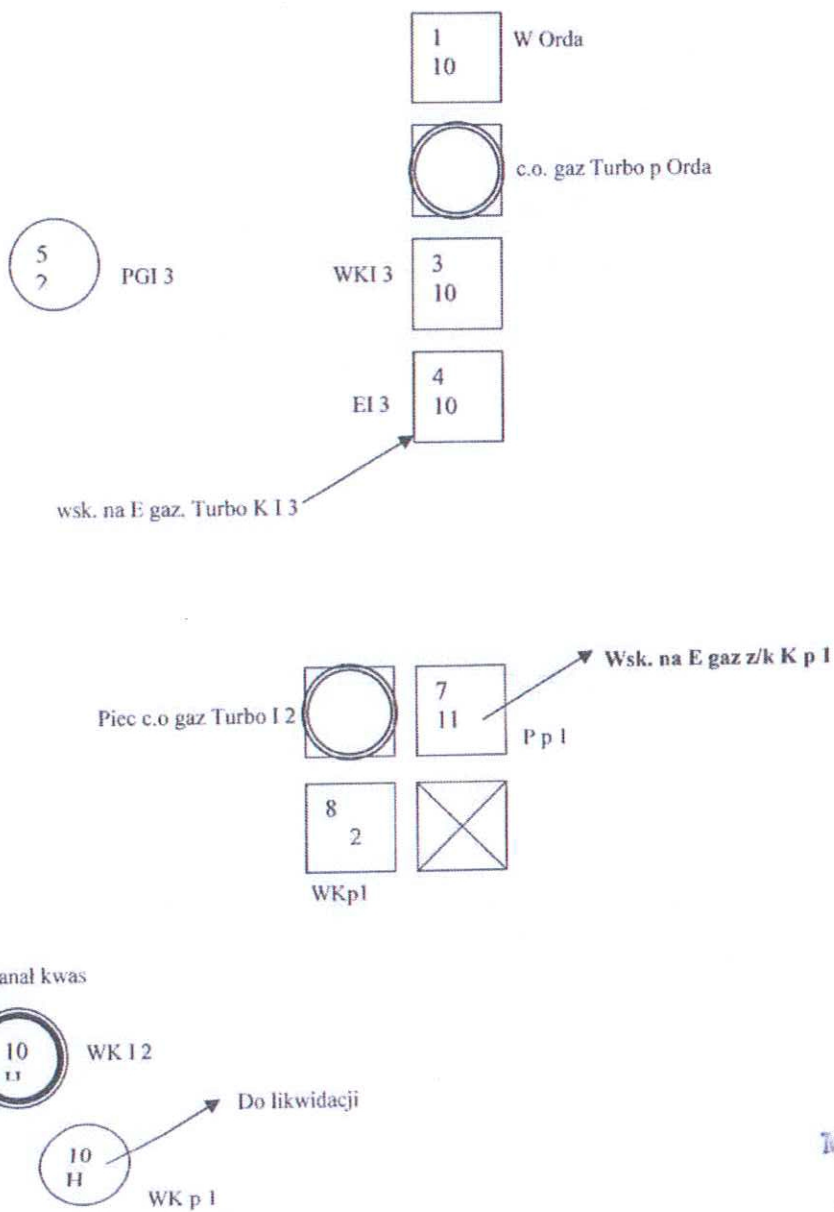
1
10

W Orda

c.o. gaz Turbo p Orda

5
2

PGI 3

WKI 3

3
10

EI 3

4
10

wsk. na E gaz. Turbo K I 3

Wsk. na E gaz z/k K p 1

Piec c.o gaz Turbo I 2

7
11

P p 1

8
2

WKp1

anał kwas

10
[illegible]

WK I 2

Do likwidacji

10
H

WK p 1

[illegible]